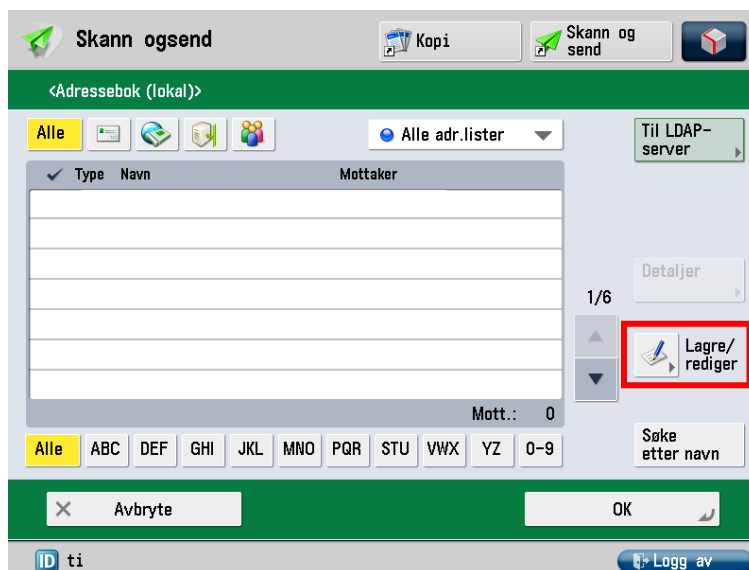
Skann ogsend

Kopi

Skann og send

<Adressebok (lokal)>

Alle

Alle adr.lister

Til LDAP-server

Type Navn Mottaker

Detaljer

1/6

Lagre/ rediger

Mott.: 0

Alle ABC DEF GHI JKL MNO PQR STU VWX YZ 0-9

Søke etter navn

Avbryte

OK

ID ti

Logg av